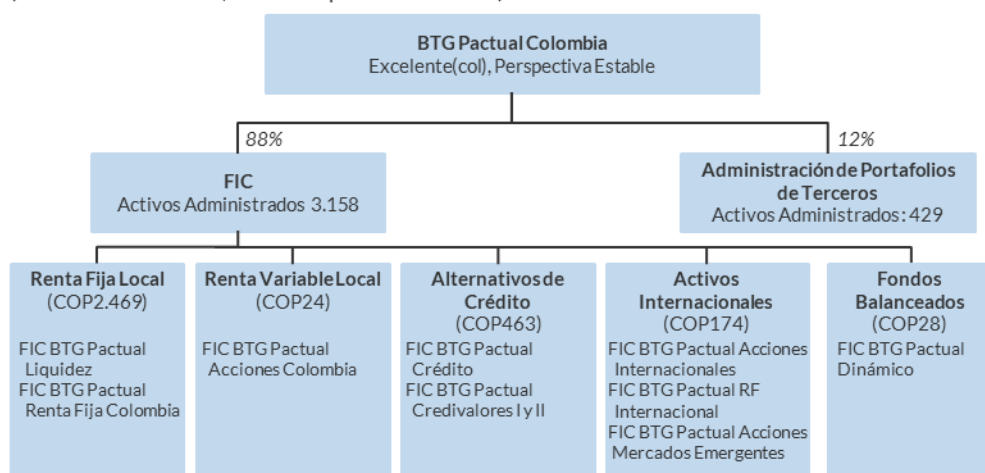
BTG Pactual Colombia
Excelente(col), Perspectiva Estable

88%

12%

FIC
Activos Administrados 3.158

Administración de Portafolios de Terceros
Activos Administrados: 429

Renta Fija Local
(COP2.469)
FIC BTG Pactual Liquidez
FIC BTG Pactual Renta Fija Colombia

Renta Variable Local
(COP24)
FIC BTG Pactual Acciones Colombia

Alternativos de Crédito
(COP463)
FIC BTG Pactual Crédito
FIC BTG Pactual Credivalores I y II

Activos Internacionales
(COP174)
FIC BTG Pactual Acciones Internacionales
FIC BTG Pactual RF Internacional
FIC BTG Pactual Acciones Mercados Emergentes

Fondos Balanceados
(COP28)
FIC BTG Pactual Dinámico